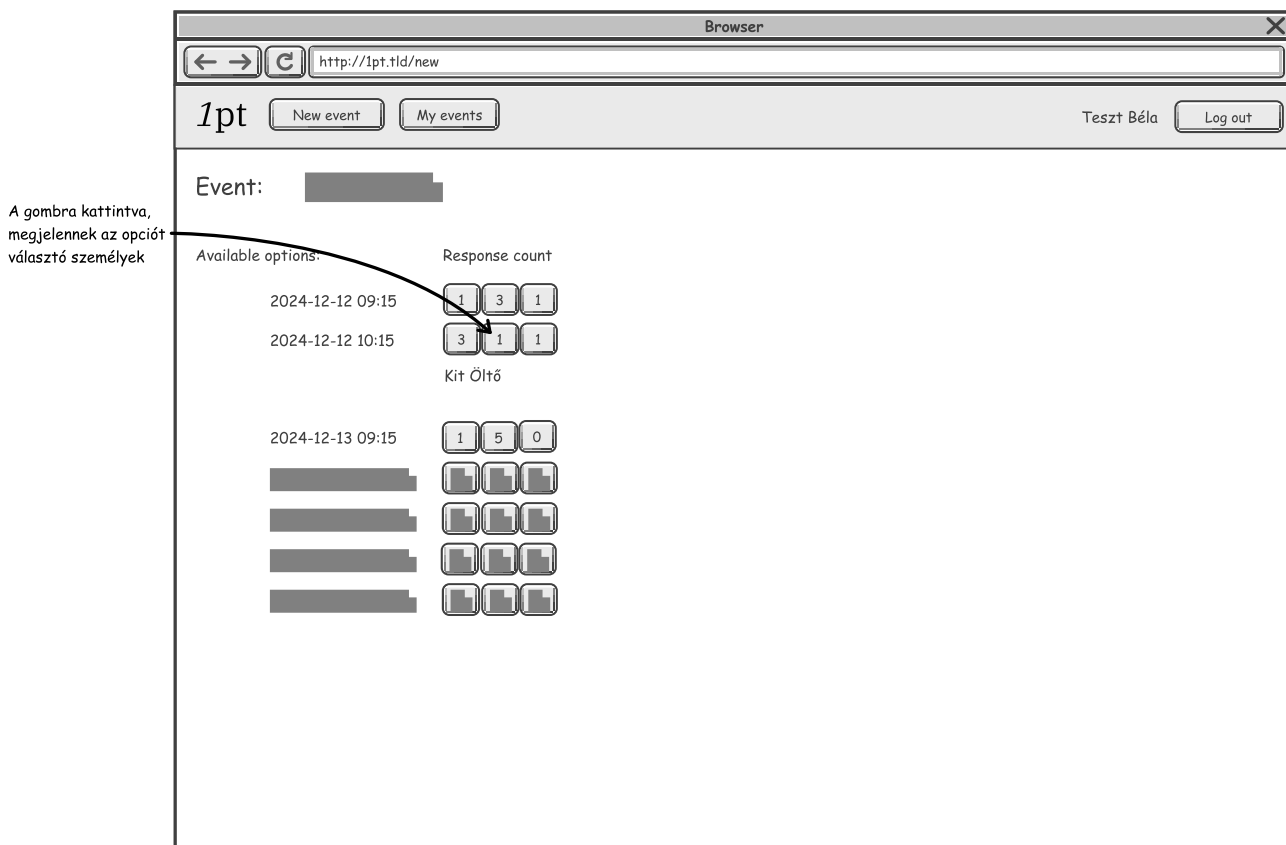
Browser

http://1pt.tld/new

1pt New event My events Teszt Béla Log out

Event:

A gombra kattintva, megjelennek az opciót választó személyek

Available options: Response count

2024-12-12 09:15 1 3 1

2024-12-12 10:15 3 1 1

Kit Öltő

2024-12-13 09:15 1 5 0